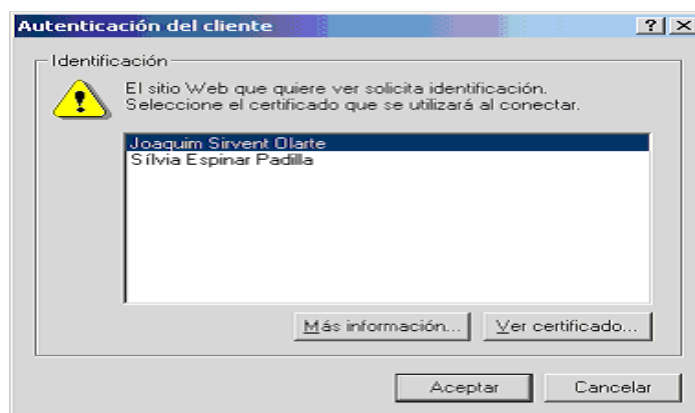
Autenticación del cliente ? X

Identificación

El sitio Web que quiere ver solicita identificación.
Seleccione el certificado que se utilizará al conectar.

Joaquim Sirvent Olarte
Sílvia Espinar Padilla

Más información... Ver certificado...

Aceptar Cancelar